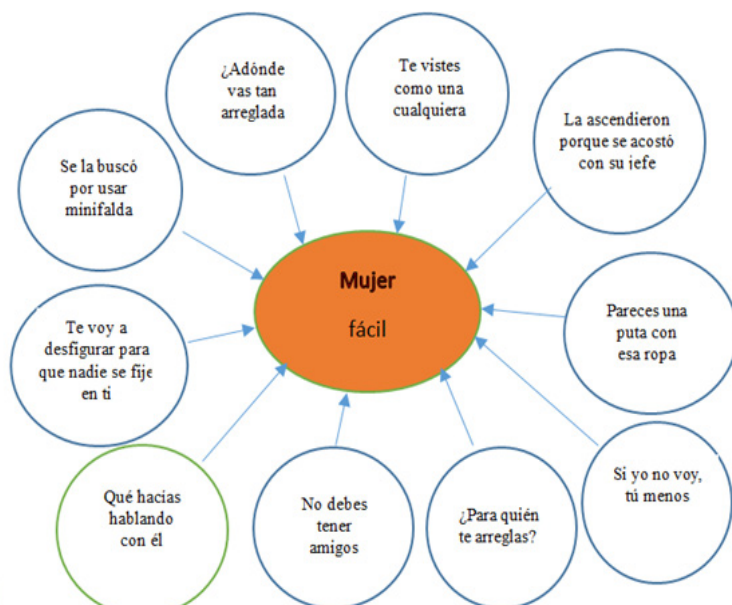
¿Adónde vas tan arreglada

Te vistes como una cualquiera

La ascendieron porque se acostó con su jefe

Se la buscó por usar minifalda

Mujer

fácil

Pareces una puta con esa ropa

Te voy a desfigurar para que nadie se fije en ti

Si yo no voy, tú menos

Qué hacías hablando con él

No debes tener amigos

¿Para quién te arreglas?